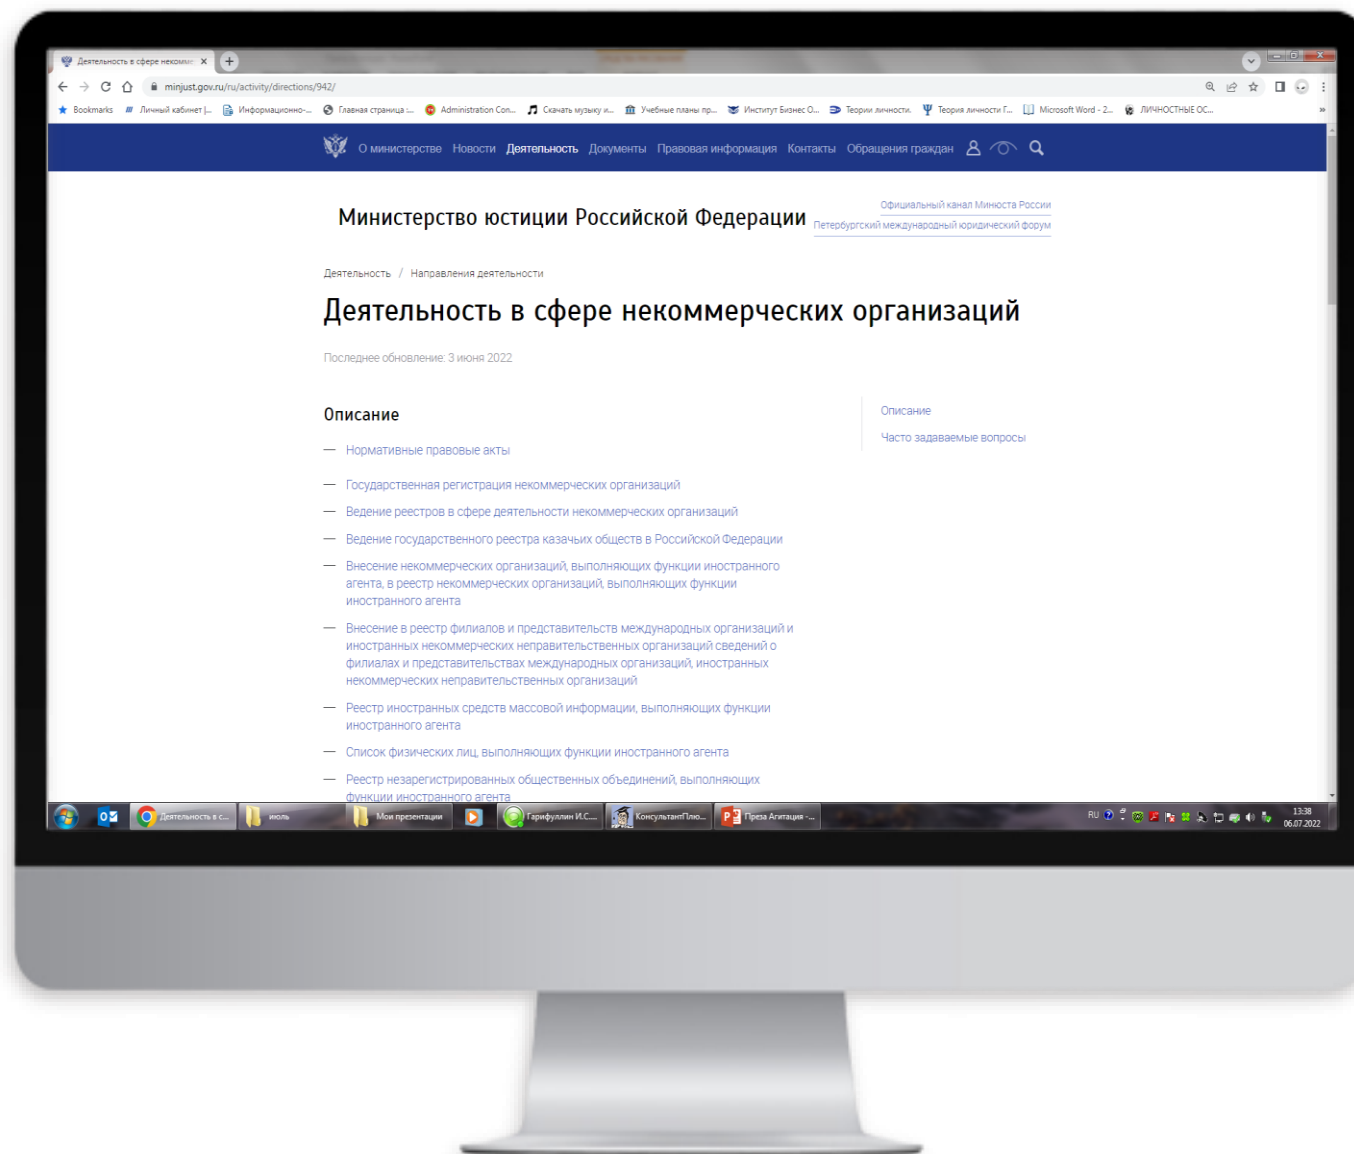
Деятельность в сфере некомм ×

minjust.gov.ru/ru/activity/directions/942/

Bookmarks | Личный кабинет |... | Информационно-... | Главная страница :... | Administration Con... | Скачать музыку и... | Учебные планы пр... | Институт Бизнес О... | Теории личности. | Теория личности Г... | Microsoft Word - 2... | ЛИЧНОСТНЫЕ ОС...

О министерстве Новости Деятельность Документы Правовая информация Контакты Обращения граждан

Министерство юстиции Российской Федерации

Официальный канал Минюста России
Петербургский международный юридический форум

Деятельность / Направления деятельности

Деятельность в сфере некоммерческих организаций

Последнее обновление: 3 июня 2022

Описание

— Нормативные правовые акты

— Государственная регистрация некоммерческих организаций

— Ведение реестров в сфере деятельности некоммерческих организаций

— Ведение государственного реестра казачьих обществ в Российской Федерации

— Внесение некоммерческих организаций, выполняющих функции иностранного агента, в реестр некоммерческих организаций, выполняющих функции иностранного агента

— Внесение в реестр филиалов и представительств международных организаций и иностранных некоммерческих неправительственных организаций сведений о филиалах и представительствах международных организаций, иностранных некоммерческих неправительственных организаций

— Реестр иностранных средств массовой информации, выполняющих функции иностранного агента

— Список физических лиц, выполняющих функции иностранного агента

— Реестр незарегистрированных общественных объединений, выполняющих функции иностранного агента

Описание

Часто задаваемые вопросы

Деятельность в с... | июль | Мои презентации | Гарифуллин И.С.... | КонсультантПлю... | Преза Агитация -...

RU 13:38 06.07.2022